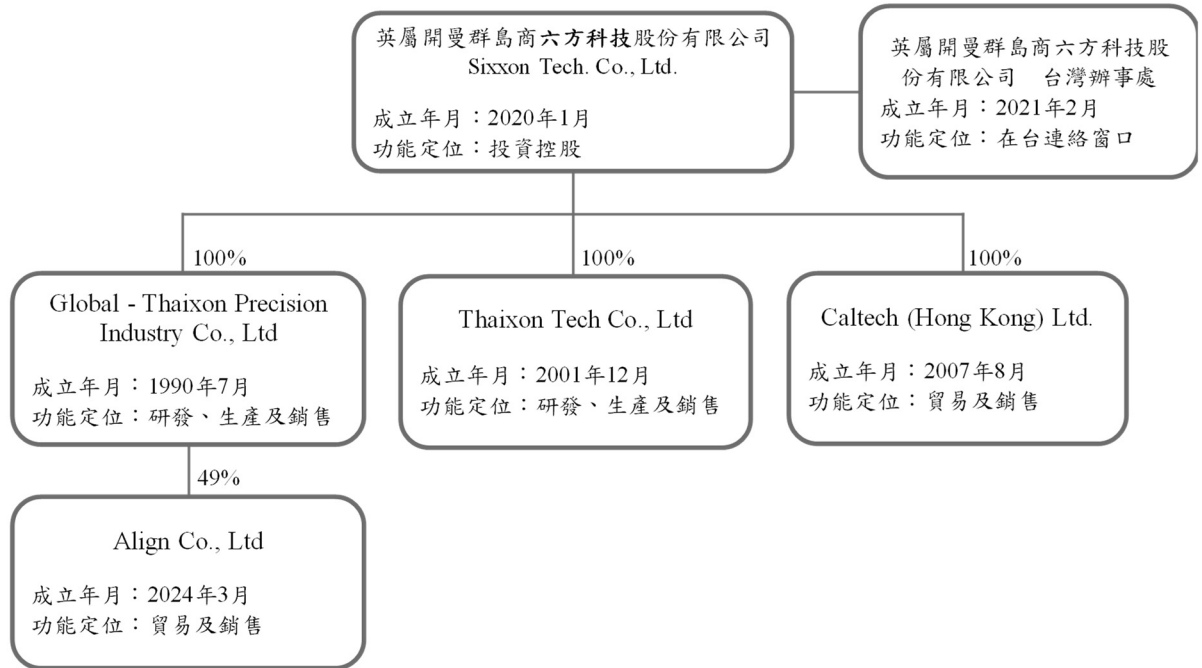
英屬開曼群島商六方科技股份有限公司
Sixxon Tech. Co., Ltd.

成立年月：2020年1月
功能定位：投資控股

英屬開曼群島商六方科技股份有限公司　台灣辦事處
成立年月：2021年2月
功能定位：在台連絡窗口

100%

Global - Thaixon Precision Industry Co., Ltd

成立年月：1990年7月
功能定位：研發、生產及銷售

100%

Thaixon Tech Co., Ltd

成立年月：2001年12月
功能定位：研發、生產及銷售

100%

Caltech (Hong Kong) Ltd.

成立年月：2007年8月
功能定位：貿易及銷售

49%

Align Co., Ltd

成立年月：2024年3月
功能定位：貿易及銷售